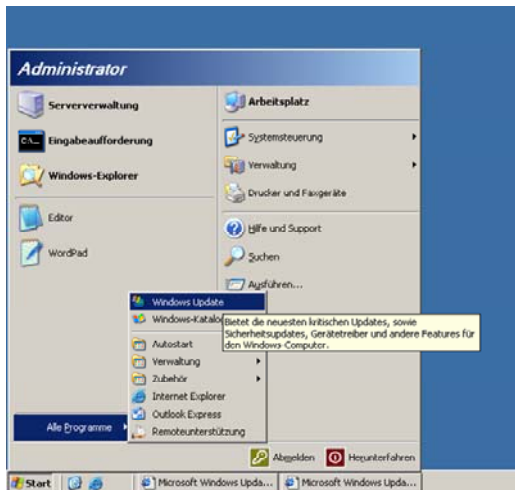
Administrator

Serververwaltung

Eingabeaufforderung

Windows-Explorer

Editor

WordPad

Arbeitsplatz

Systemsteuerung

Verwaltung

Drucker und Faxgeräte

Hilfe und Support

Suchen

Ausführen...

Windows Update

Windows-Katalog

Bietet die neuesten kritischen Updates, sowie Sicherheitsupdates, Gerätetreiber und andere Features für den Windows-Computer.

Autostart

Verwaltung

Zubehör

Internet Explorer

Outlook Express

Remoteunterstützung

Alle Programme

Abmelden

Herunterfahren

Start

Microsoft Windows Upda...

Microsoft Windows Upda...